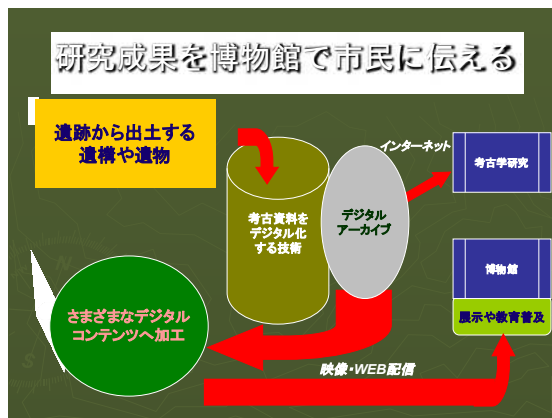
研究成果を博物館で市民に伝える

遺跡から出土する遺構や遺物

考古資料をデジタル化する技術

デジタルアーカイブ

インターネット

考古学研究

博物館

展示や教育普及

さまざまなデジタルコンテンツへ加工

映像・WEB配信